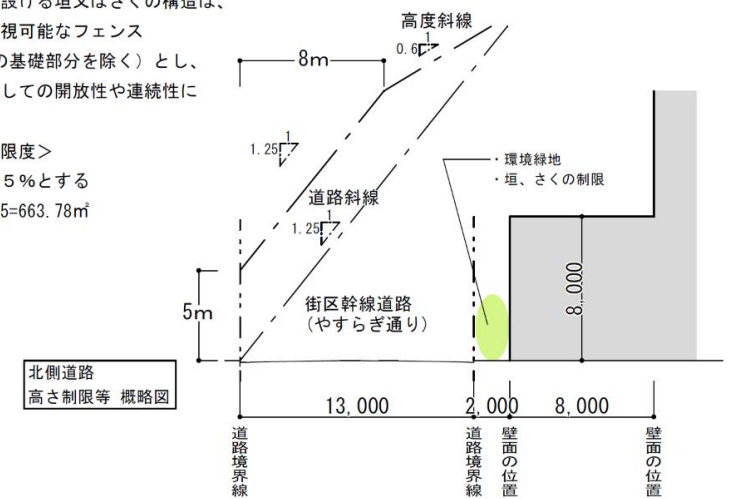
設ける垣又はさくの構造は、
視可能なフェンス
の基礎部分を除く）とし、
しての開放性や連続性に

限度＞
５％とする
5=663.78㎡

高度斜線
0.6 1
8m
1.25 1
道路斜線
1.25 1
・環境緑地
・垣、さくの制限
5m
街区幹線道路
（やすらぎ通り）
8,000
北側道路
高さ制限等 概略図
13,000
2,000
8,000
道路境界線
道路境界線
壁面の位置
壁面の位置